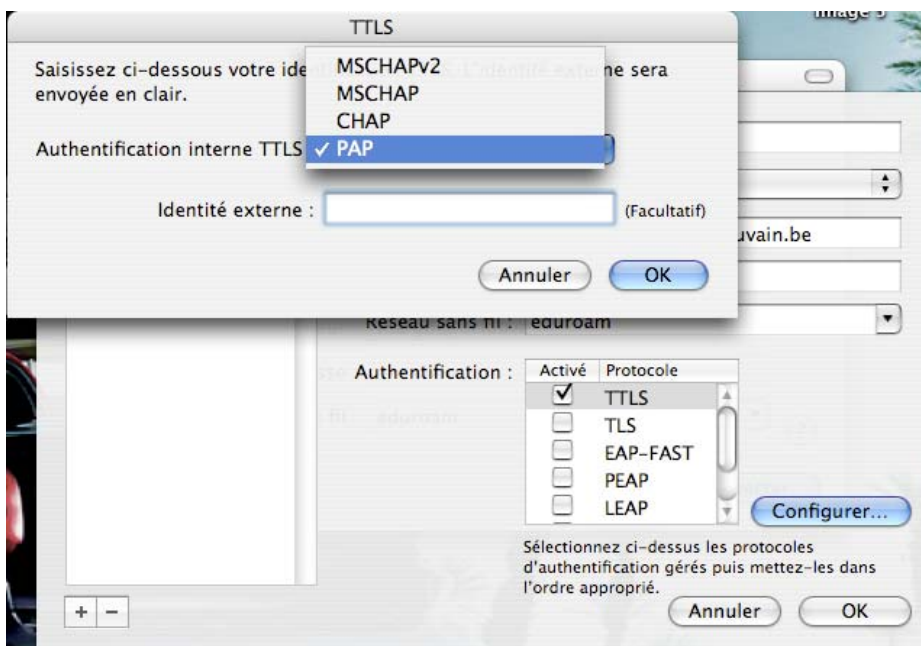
TTLS

Image 3

Saisissez ci-dessous votre ide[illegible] ne sera envoyée en clair.

MSCHAPv2
MSCHAP
CHAP
✓ PAP

Authentification interne TTLS

Identité externe : (Facultatif)

Annuler OK

uvain.be

Réseau sans fil : eduroam

Authentification :

| Activé | Protocole |
|---|---|
| ☑ | TTLS |
| ☐ | TLS |
| ☐ | EAP-FAST |
| ☐ | PEAP |
| ☐ | LEAP |

Configurer...

Sélectionnez ci-dessus les protocoles d'authentification gérés puis mettez-les dans l'ordre approprié.

+ −

Annuler OK